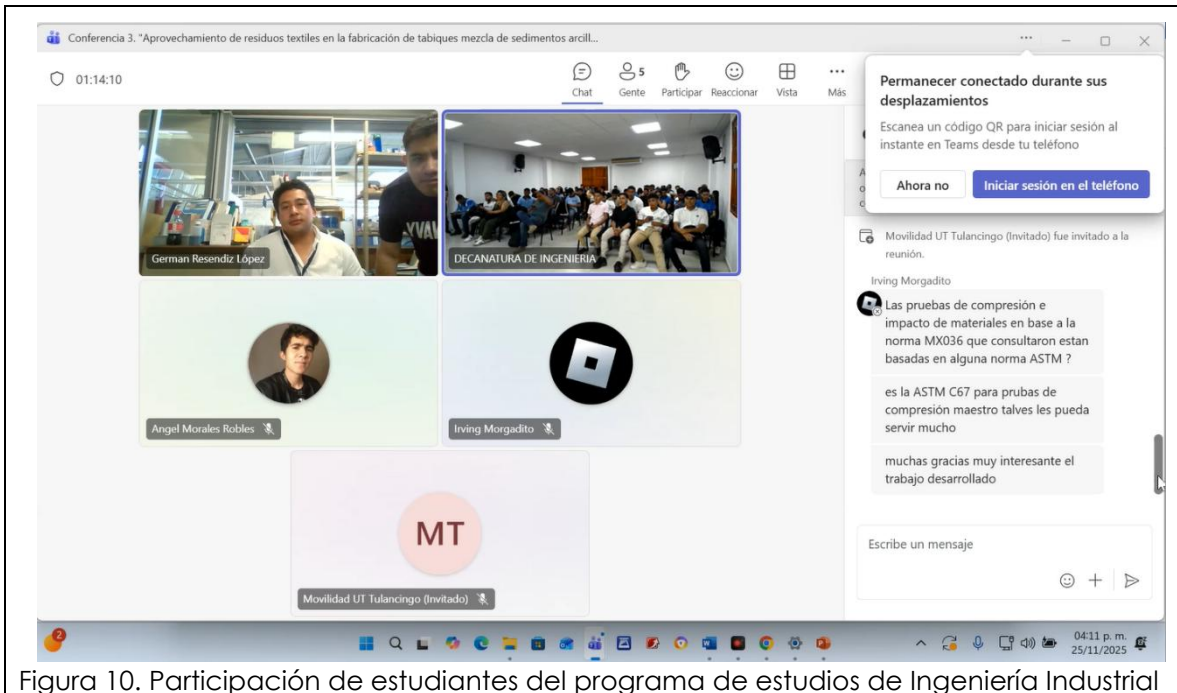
Conferencia 3. "Aprovechamiento de residuos textiles en la fabricación de tabiques mezcla de sedimentos arcill...

01:14:10

Chat
5
Gente
Participar
Reaccionar
Vista
Más

Permanecer conectado durante sus desplazamientos

Escanea un código QR para iniciar sesión al instante en Teams desde tu teléfono

Ahora no
Iniciar sesión en el teléfono

German Resendiz López

DECANATURA DE INGENIERIA

Movilidad UT Tulancingo (Invitado) fue invitado a la reunión.

Irving Morgadito

Las pruebas de compresión e impacto de materiales en base a la norma MX036 que consultaron estan basadas en alguna norma ASTM ?

es la ASTM C67 para prubas de compresión maestro talves les pueda servir mucho

muchas gracias muy interesante el trabajo desarrollado

Angel Morales Robles

Irving Morgadito

MT

Movilidad UT Tulancingo (Invitado)

Escribe un mensaje

04:11 p. m.
25/11/2025

Figura 10. Participación de estudiantes del programa de estudios de Ingeniería Industrial